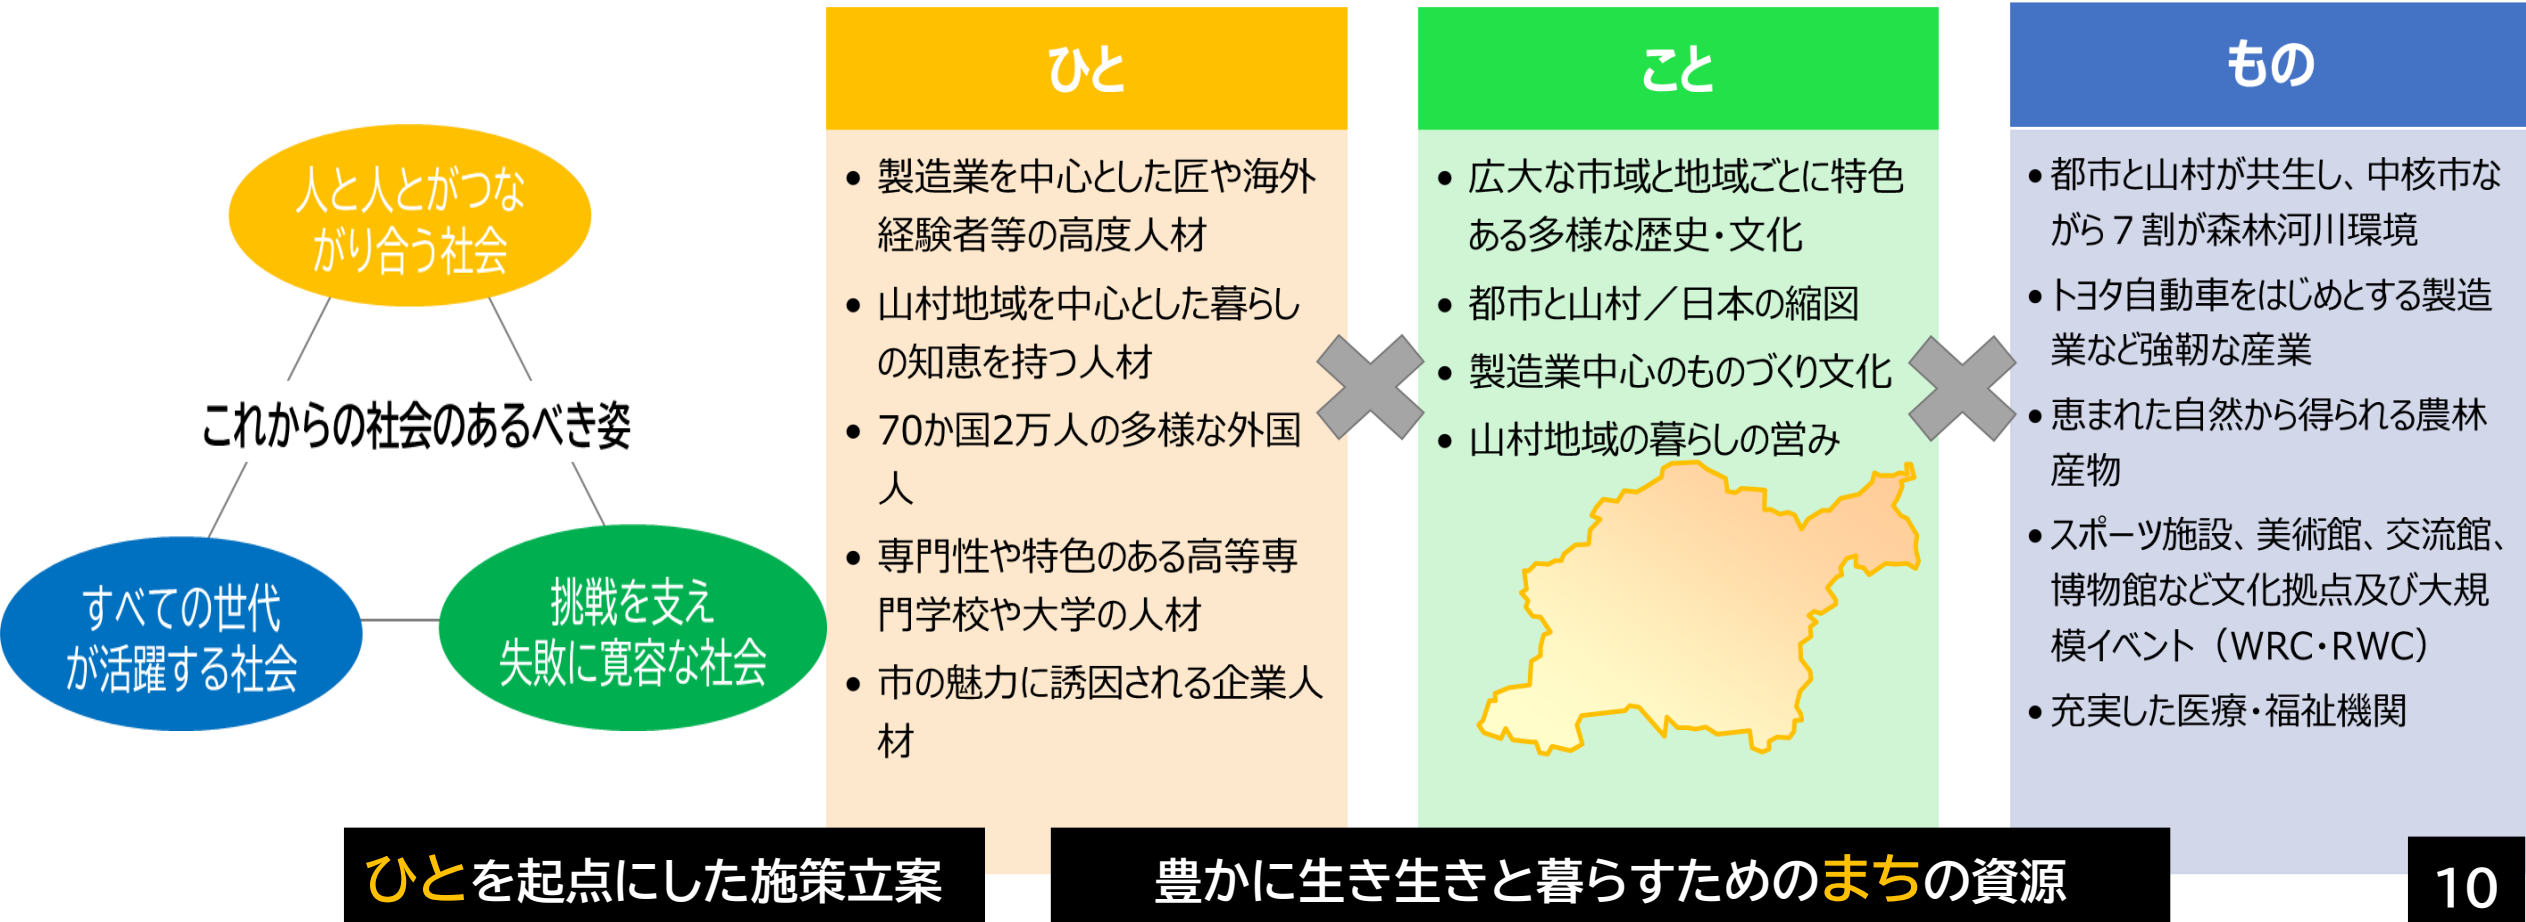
人と人とがつながり合う社会

これからの社会のあるべき姿

すべての世代が活躍する社会

挑戦を支え失敗に寛容な社会

ひと

- 製造業を中心とした匠や海外経験者等の高度人材
- 山村地域を中心とした暮らしの知恵を持つ人材
- 70か国2万人の多様な外国人
- 専門性や特色のある高等専門学校や大学の人材
- 市の魅力に誘因される企業人材

こと

- 広大な市域と地域ごとに特色ある多様な歴史・文化
- 都市と山村／日本の縮図
- 製造業中心のものづくり文化
- 山村地域の暮らしの営み

もの

- 都市と山村が共生し、中核市ながら７割が森林河川環境
- トヨタ自動車をはじめとする製造業など強靭な産業
- 恵まれた自然から得られる農林産物
- スポーツ施設、美術館、交流館、博物館など文化拠点及び大規模イベント（WRC･RWC）
- 充実した医療・福祉機関

ひとを起点にした施策立案

豊かに生き生きと暮らすためのまちの資源

10